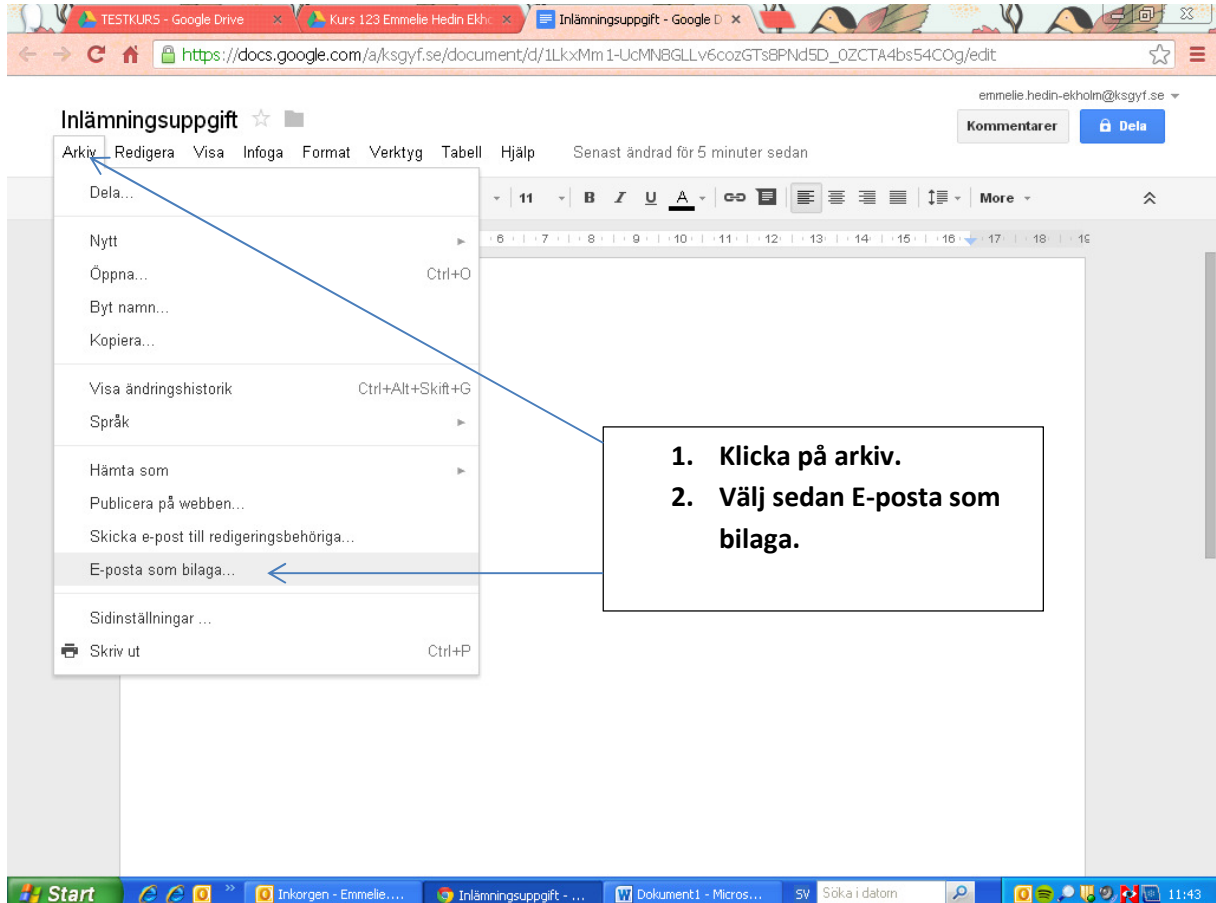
TESTKURS - Google Drive ×
Kurs 123 Emmelie Hedin Ekho ×
Inlämningsuppgift - Google D ×

https://docs.google.com/a/ksgyf.se/document/d/1LkxMm1-UcMN8GLLv6cozGTs8PNd5D_0ZCTA4bs54COg/edit

emmelie.hedin-ekholm@ksgyf.se

Inlämningsuppgift

Kommentarer
Dela

Arkiv Redigera Visa Infoga Format Verktyg Tabell Hjälp Senast ändrad för 5 minuter sedan

11 B I U A More

6 7 8 9 10 11 12 13 14 15 16 17 18 19

Dela...

Nytt
Öppna... Ctrl+O
Byt namn...
Kopiera...

Visa ändringshistorik Ctrl+Alt+Skift+G
Språk

Hämta som
Publicera på webben...
Skicka e-post till redigeringsbehöriga...
E-posta som bilaga...

Sidinställningar ...
Skriv ut Ctrl+P

1. Klicka på arkiv.
2. Välj sedan E-posta som bilaga.

Start
Inkorgen - Emmelie....
Inlämningsuppgift - ...
Dokument1 - Micros...
SV
Söka i datorn
11:43